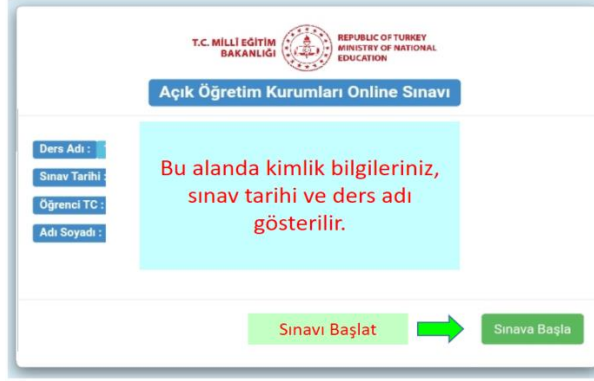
T.C. MİLLÎ EĞİTİM BAKANLIĞI

REPUBLIC OF TURKEY MINISTRY OF NATIONAL EDUCATION

Açık Öğretim Kurumları Online Sınavı

Ders Adı :
Sınav Tarihi :
Öğrenci TC :
Adı Soyadı :

Bu alanda kimlik bilgileriniz, sınav tarihi ve ders adı gösterilir.

Sınavı Başlat

Sınava Başla